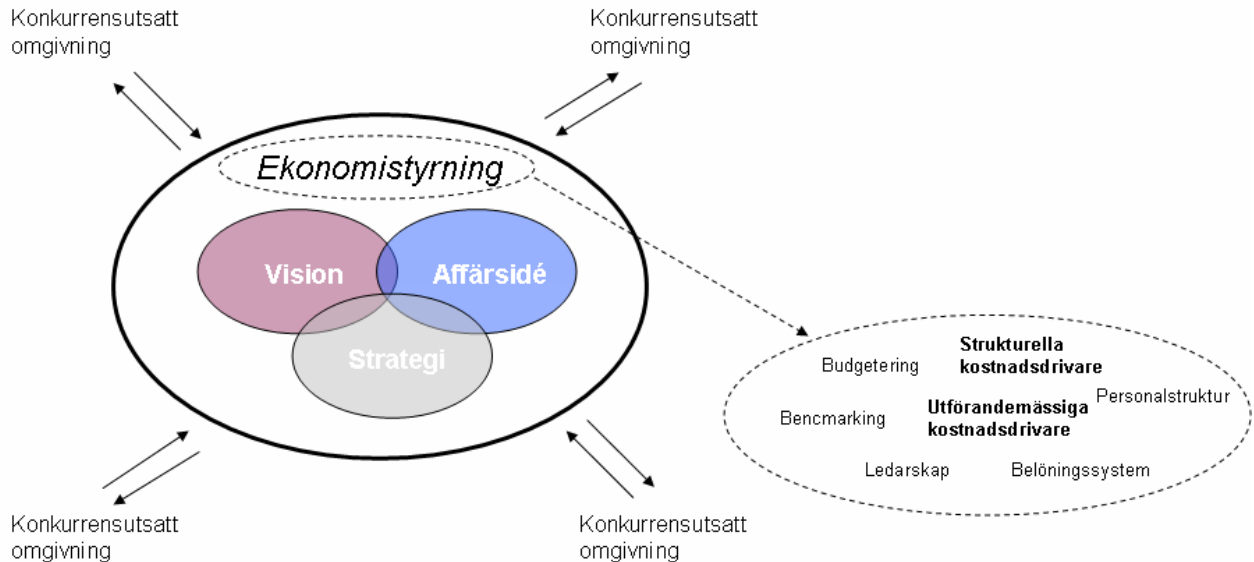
Konkurrensutsatt omgivning

Konkurrensutsatt omgivning

Ekonomistyrning

Vision

Affärsidé

Strategi

Budgetering

Strukturella kostnadsdrivare

Personalstruktur

Bencmarking

Utförandemässiga kostnadsdrivare

Ledarskap

Belöningssystem

Konkurrensutsatt omgivning

Konkurrensutsatt omgivning